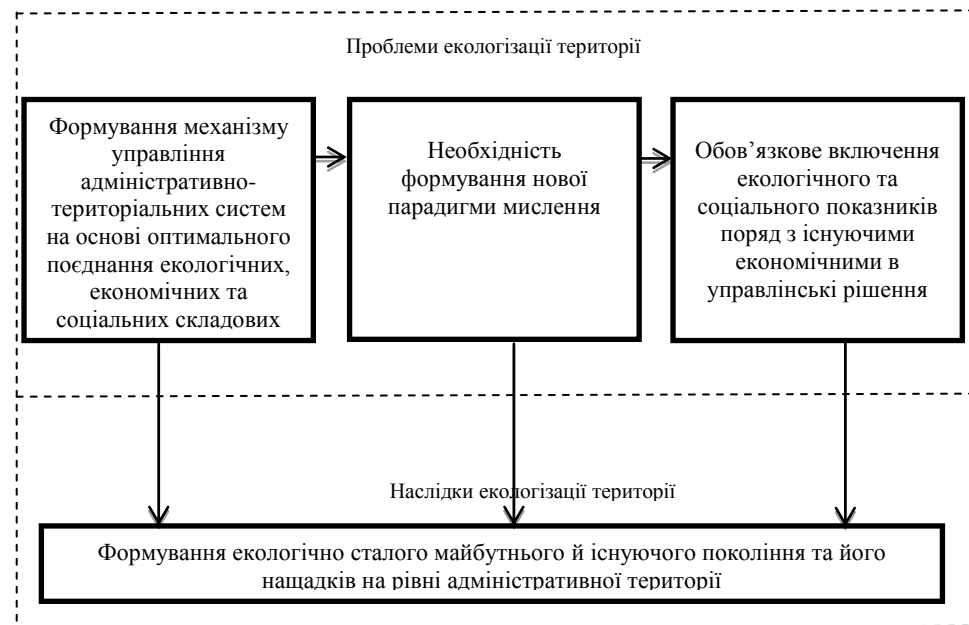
Проблеми екологізації території

Формування механізму управління адміністративно-територіальних систем на основі оптимального поєднання екологічних, економічних та соціальних складових

Необхідність формування нової парадигми мислення

Обов'язкове включення екологічного та соціального показників поряд з існуючими економічними в управлінські рішення

Наслідки екологізації території

Формування екологічно сталого майбутнього й існуючого покоління та його нащадків на рівні адміністративної території